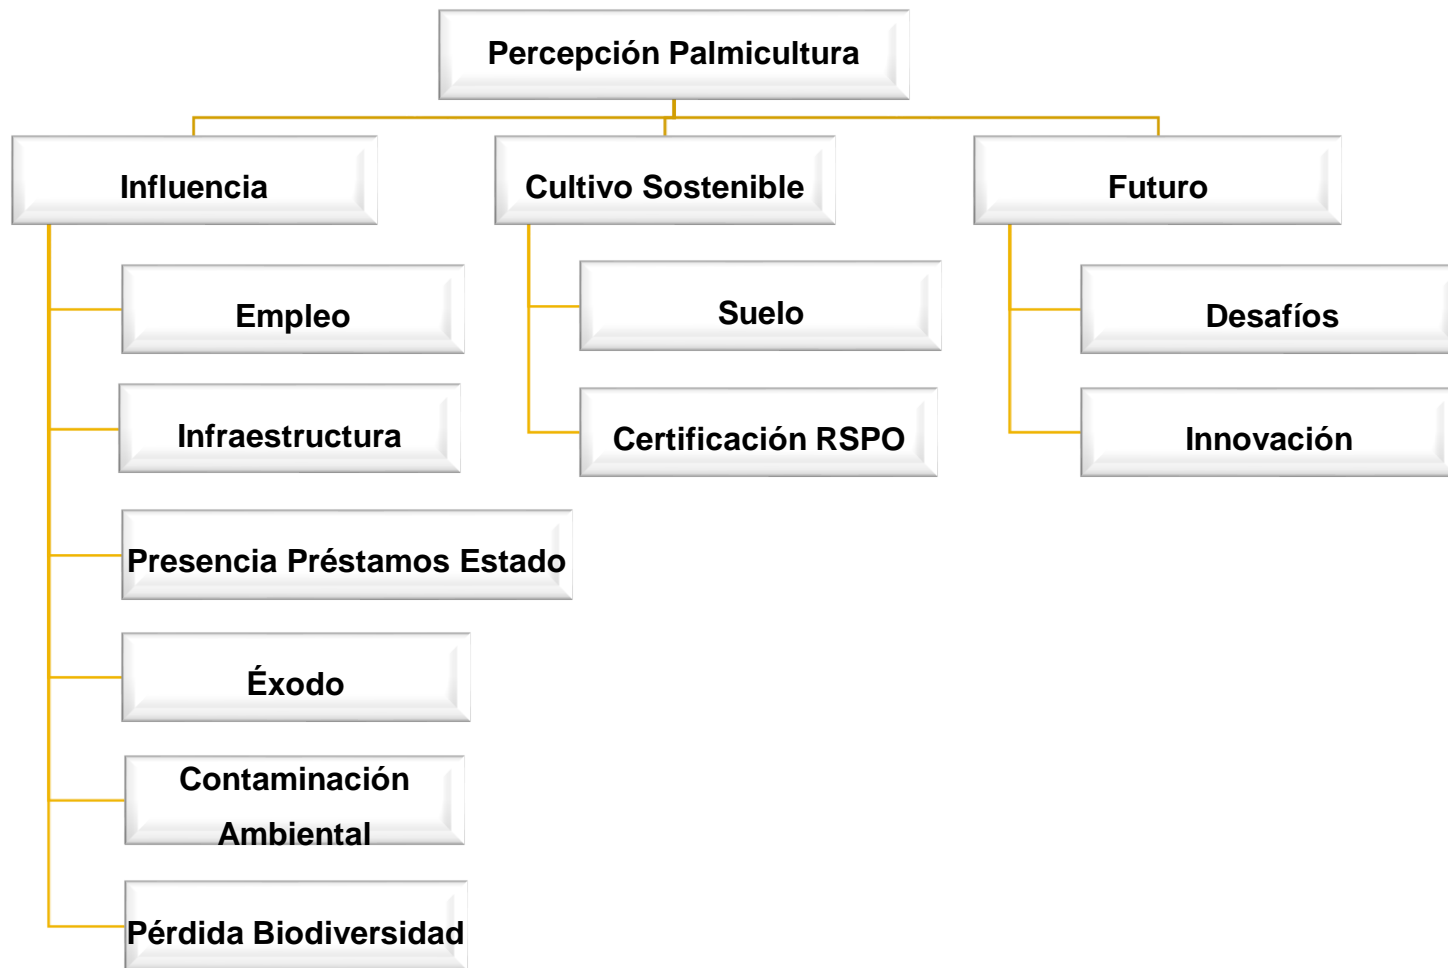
Percepción Palmicultura

Influencia

Empleo

Infraestructura

Presencia Préstamos Estado

Éxodo

Contaminación Ambiental

Pérdida Biodiversidad

Cultivo Sostenible

Suelo

Certificación RSPO

Futuro

Desafíos

Innovación